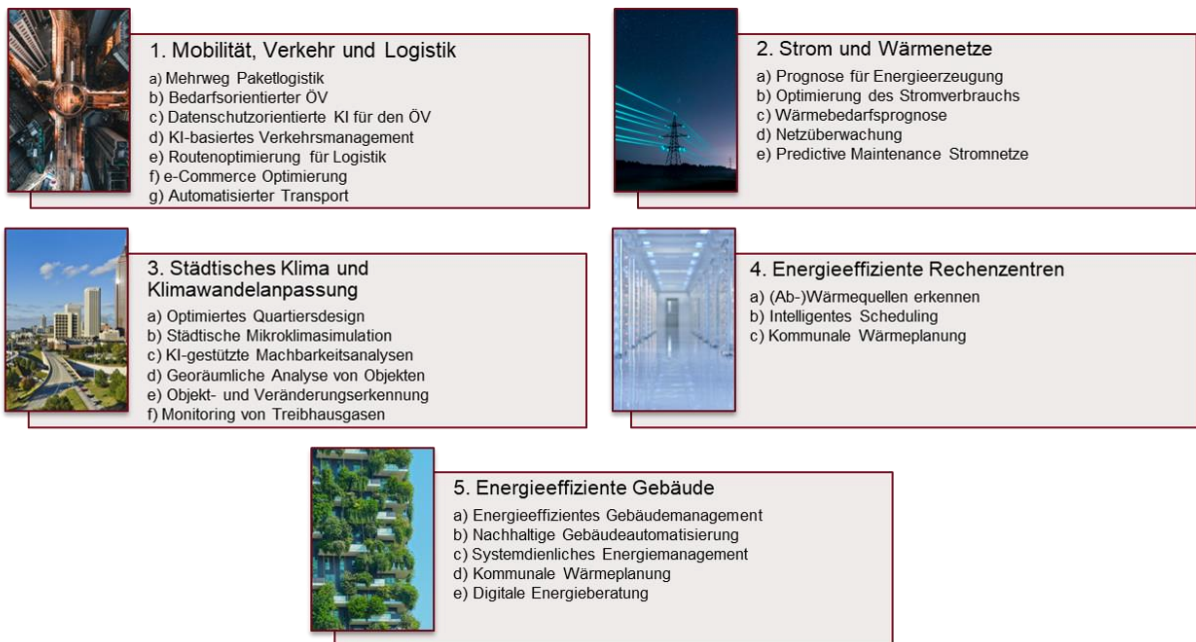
1. Mobilität, Verkehr und Logistik

a) Mehrweg Paketlogistik
b) Bedarfsorientierter ÖV
c) Datenschutzorientierte KI für den ÖV
d) KI-basiertes Verkehrsmanagement
e) Routenoptimierung für Logistik
f) e-Commerce Optimierung
g) Automatisierter Transport

2. Strom und Wärmenetze

a) Prognose für Energieerzeugung
b) Optimierung des Stromverbrauchs
c) Wärmebedarfsprognose
d) Netzüberwachung
e) Predictive Maintenance Stromnetze

3. Städtisches Klima und Klimawandelanpassung

a) Optimiertes Quartiersdesign
b) Städtische Mikroklimasimulation
c) KI-gestützte Machbarkeitsanalysen
d) Georäumliche Analyse von Objekten
e) Objekt- und Veränderungserkennung
f) Monitoring von Treibhausgasen

4. Energieeffiziente Rechenzentren

a) (Ab-)Wärmequellen erkennen
b) Intelligentes Scheduling
c) Kommunale Wärmeplanung

5. Energieeffiziente Gebäude

a) Energieeffizientes Gebäudemanagement
b) Nachhaltige Gebäudeautomatisierung
c) Systemdienliches Energiemanagement
d) Kommunale Wärmeplanung
e) Digitale Energieberatung